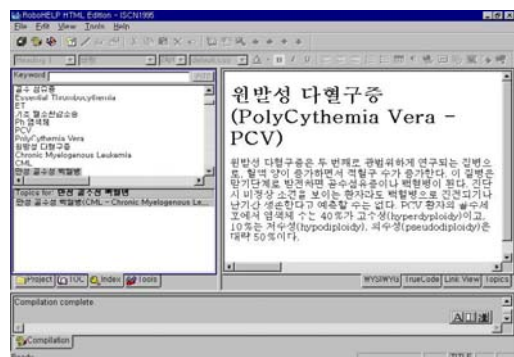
RoboHELP HTML Edition - ISCN1995
File Edit View Tools Help

Keyword
골수 섬유증
Essential Thrombocythemia
ET
기초 혈소판증가증
Ph 염색체
PCV
PolyCythemia Vera
원발성 다혈구증
Chronic Myelogenous Leukemia
CML
만성 골수성 백혈병

Topics for: 만성 골수성 백혈병
만성 골수성 백혈병(CML - Chronic Myelogenous Le...

Project TOC Index Tools

원발성 다혈구증 (PolyCythemia Vera - PCV)

원발성 다혈구증은 두 번째로 광범위하게 연구되는 질병으로, 혈액 양이 증가하면서 적혈구 수가 증가한다. 이 질병은 말기단계로 발전하면 골수섬유증이나 백혈병이 된다. 간단시 비정상 소견을 보이는 환자라도 백혈병으로 진전되거나 단기간 생존한다고 예측할 수는 없다. PCV 환자의 골수세포에서 염색체 수는 40%가 고수성(hyperdyploidy)이고, 10%는 저수성(hypodiploidy), 의수성(pseudodiploidy)은 대략 50%이다.

WYSIWYG TrueCode Link View Topics

Compilation complete

Compilation

Ready